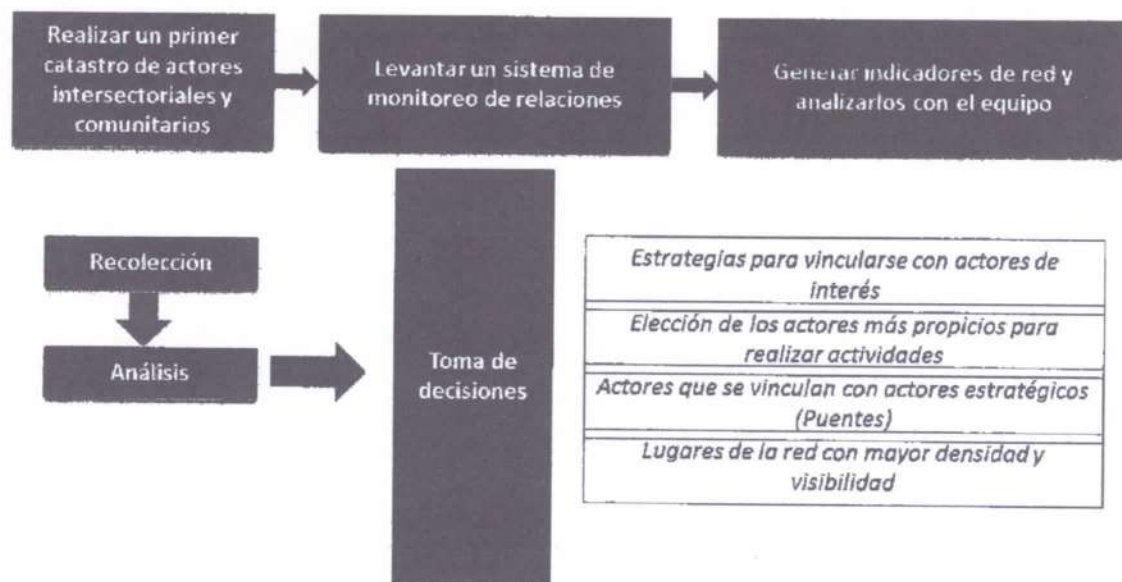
Realizar un primer catastro de actores intersectoriales y comunitarios

Levantar un sistema de monitoreo de relaciones

Generar indicadores de red y analizarlos con el equipo

Recolección

Análisis

Toma de decisiones

Estrategias para vincularse con actores de interés

Elección de los actores más propicios para realizar actividades

Actores que se vinculan con actores estratégicos (Puentes)

Lugares de la red con mayor densidad y visibilidad